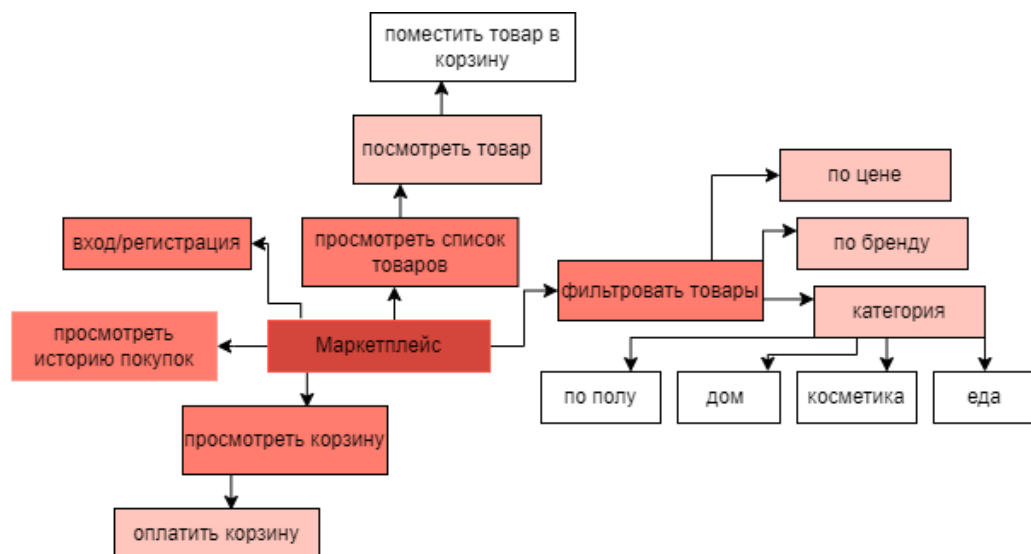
поместить товар в корзину

посмотреть товар

по цене

вход/регистрация

просмотреть список товаров

по бренду

фильтровать товары

категория

просмотреть историю покупок

Маркетплейс

по полу

дом

косметика

еда

просмотреть корзину

оплатить корзину